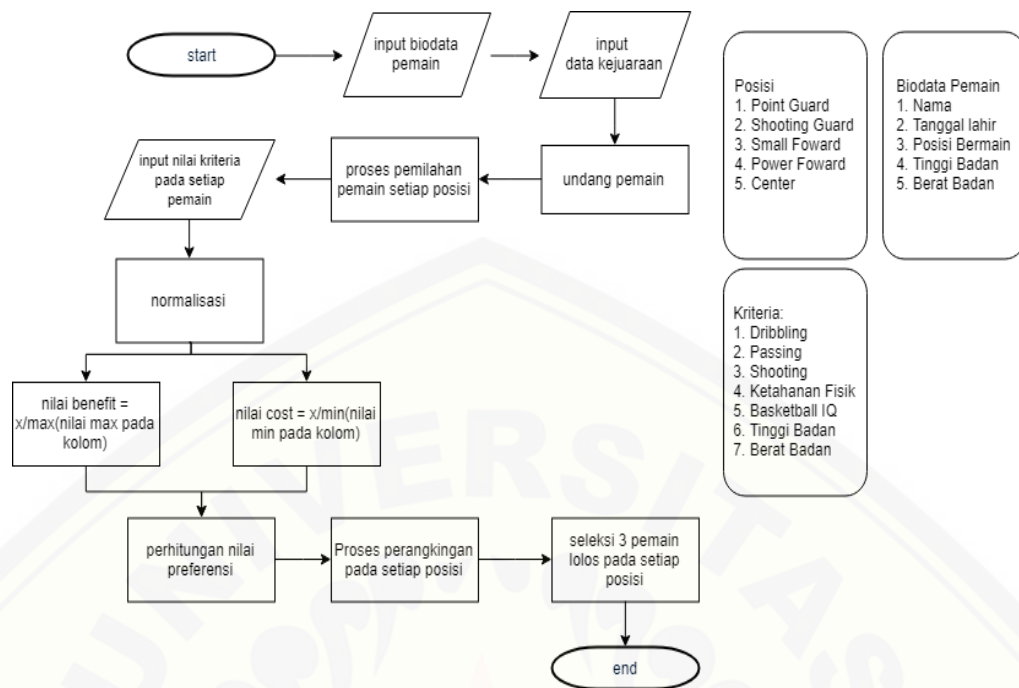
start

input biodata pemain

input data kejuaraan

undang pemain

proses pemilahan pemain setiap posisi

input nilai kriteria pada setiap pemain

normalisasi

nilai benefit = x/max(nilai max pada kolom)

nilai cost = x/min(nilai min pada kolom)

perhitungan nilai preferensi

Proses perangkingan pada setiap posisi

seleksi 3 pemain lolos pada setiap posisi

end

Posisi
1. Point Guard
2. Shooting Guard
3. Small Foward
4. Power Foward
5. Center

Biodata Pemain
1. Nama
2. Tanggal lahir
3. Posisi Bermain
4. Tinggi Badan
5. Berat Badan

Kriteria:
1. Dribbling
2. Passing
3. Shooting
4. Ketahanan Fisik
5. Basketball IQ
6. Tinggi Badan
7. Berat Badan